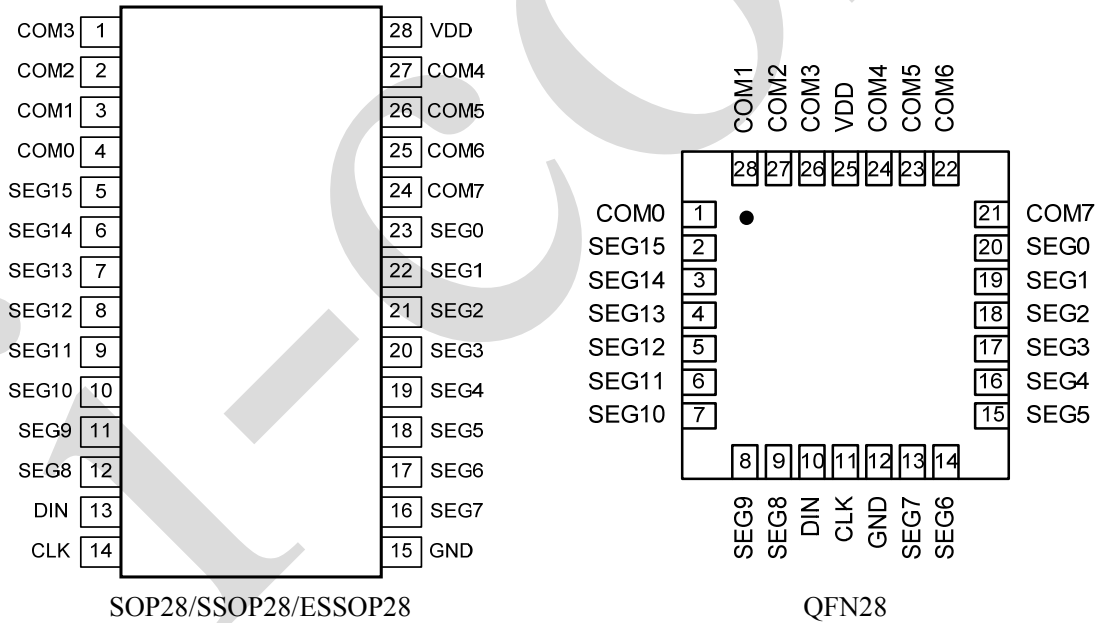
COM3 1
COM2 2
COM1 3
COM0 4
SEG15 5
SEG14 6
SEG13 7
SEG12 8
SEG11 9
SEG10 10
SEG9 11
SEG8 12
DIN 13
CLK 14

28 VDD
27 COM4
26 COM5
25 COM6
24 COM7
23 SEG0
22 SEG1
21 SEG2
20 SEG3
19 SEG4
18 SEG5
17 SEG6
16 SEG7
15 GND

SOP28/SSOP28/ESSOP28

COM1 COM2 COM3 VDD COM4 COM5 COM6
28 27 26 25 24 23 22

COM0 1
SEG15 2
SEG14 3
SEG13 4
SEG12 5
SEG11 6
SEG10 7

21 COM7
20 SEG0
19 SEG1
18 SEG2
17 SEG3
16 SEG4
15 SEG5

8 9 10 11 12 13 14
SEG9 SEG8 DIN CLK GND SEG7 SEG6

QFN28